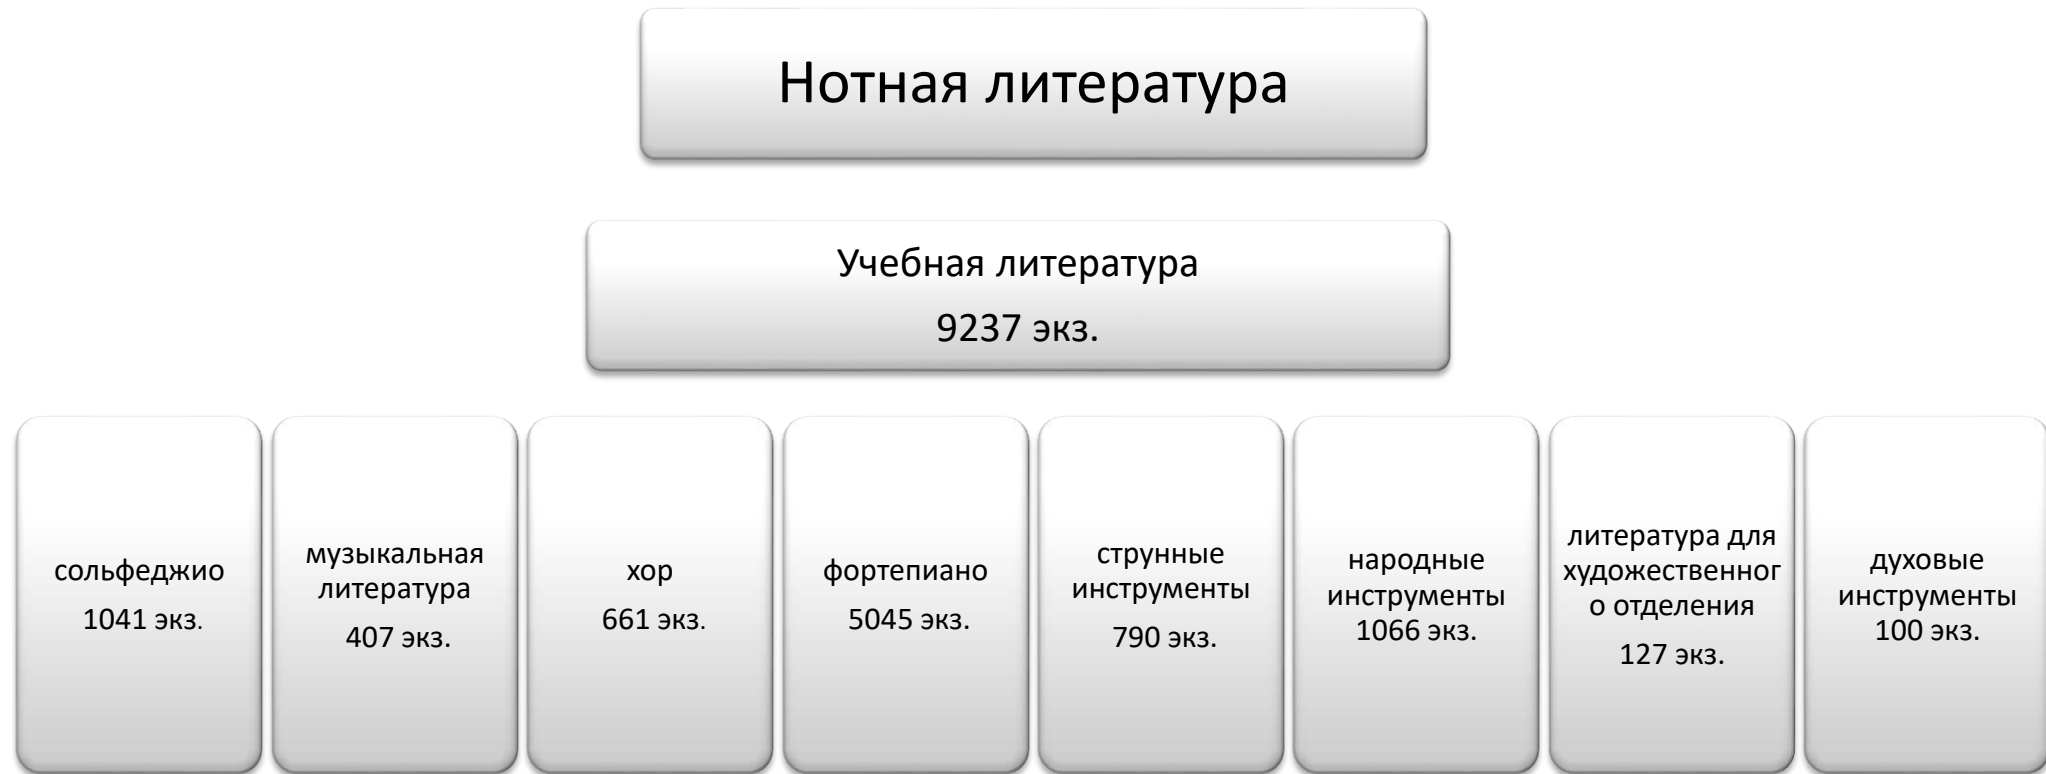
Нотная литература

Учебная литература

9237 экз.

сольфеджио

1041 экз.

музыкальная литература

407 экз.

хор

661 экз.

фортепиано

5045 экз.

струнные инструменты

790 экз.

народные инструменты

1066 экз.

литература для художественного отделения

127 экз.

духовые инструменты

100 экз.